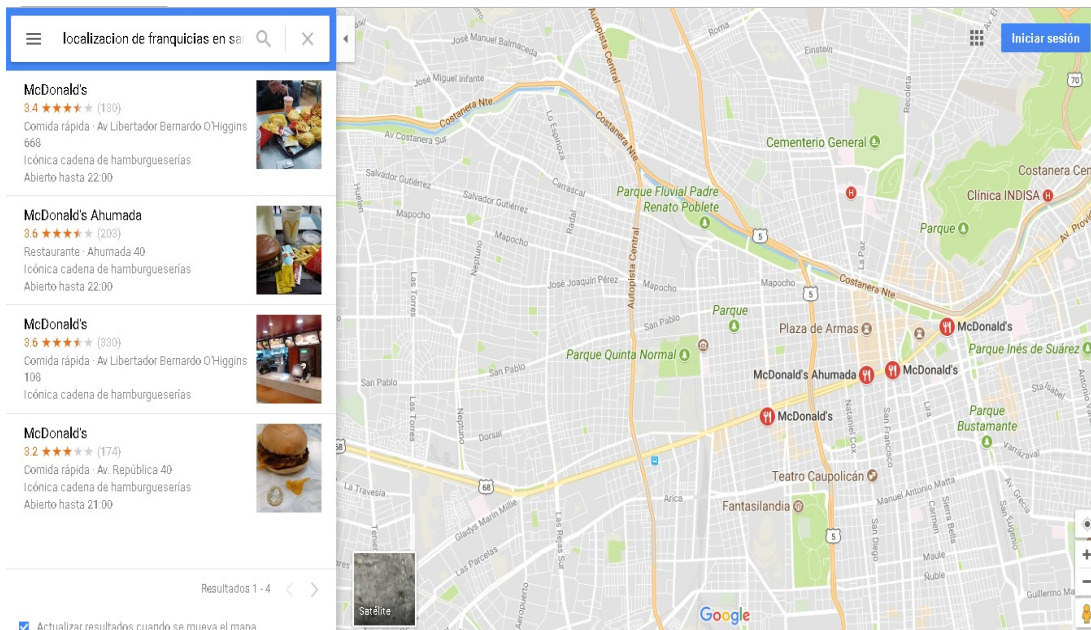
localizacion de franquicias en sa

McDonald's
3.4 ★★★★★ (130)
Comida rápida · Av Libertador Bernardo O'Higgins 668
Icónica cadena de hamburgueserías
Abierto hasta 22:00

McDonald's Ahumada
3.6 ★★★★★ (208)
Restaurante · Ahumada 40
Icónica cadena de hamburgueserías
Abierto hasta 22:00

McDonald's
3.6 ★★★★★ (330)
Comida rápida · Av Libertador Bernardo O'Higgins 108
Icónica cadena de hamburgueserías

McDonald's
3.2 ★★★★★ (174)
Comida rápida · Av. República 40
Icónica cadena de hamburgueserías
Abierto hasta 21:00

Resultados 1 - 4

Actualizar resultados cuando se mueva el mapa

Iniciar sesión

José Manuel Balmaceda
Roma
Einstein
José Miguel Infante
Autopista Central
Costanera Nte
Costanera Sur
Costanera Nte
Recoleta
Cementerio General
Costanera Cen
Clínica INDISA
Salvador Gutiérrez
Carrascal
Parque Fluvial Padre Renato Poblete
Parque
Av. Provid
Mapocho
Salvador Gutiérrez
Radal
La Paz
Costanera Nte
5
Mapocho
José Joaquín Pérez
Mapocho
Mapocho
Las Torres
Parque
San Pablo
Plaza de Armas
McDonald's
Parque Quinta Normal
Parque Inés de Suárez
San Pablo
McDonald's Ahumada
McDonald's
San Pablo
McDonald's
Parque Bustamante
Las Torres
Neptuno
Dorsal
Natániel Cox
San Francisco
68
Teatro Caupolicán
La Travesía
68
Arica
Manuel Antonio Matta
Gladys Marín Millie
Fantasilandia
Las Rejas Sur
Las Parcelas
Sierra Bella
San Diego
Carmen
San Eugenio
5
Maule
Ñuble
Satélite
Google